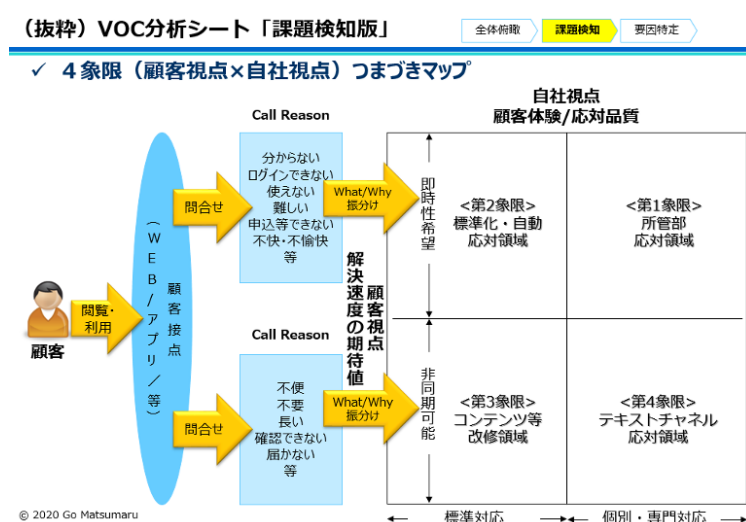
（抜粋）VOC分析シート「課題検知版」

全体俯瞰 課題検知 要因特定

✓ ４象限（顧客視点×自社視点）つまづきマップ

自社視点
顧客体験/応対品質

Call Reason

分からない
ログインできない
使えない
難しい
申込等できない
不快・不愉快
等

Call Reason

不便
不要
長い
確認できない
届かない
等

顧客

閲覧・利用

（WEB/アプリ/等）

顧客接点

問合せ

問合せ

What/Why 振分け

What/Why 振分け

顧客視点
解決速度の期待値

即時性希望

非同期可能

<第2象限>
標準化・自動
応対領域

<第1象限>
所管部
応対領域

<第3象限>
コンテンツ等
改修領域

<第4象限>
テキストチャネル
応対領域

標準対応

個別・専門対応

© 2020 Go Matsumaru